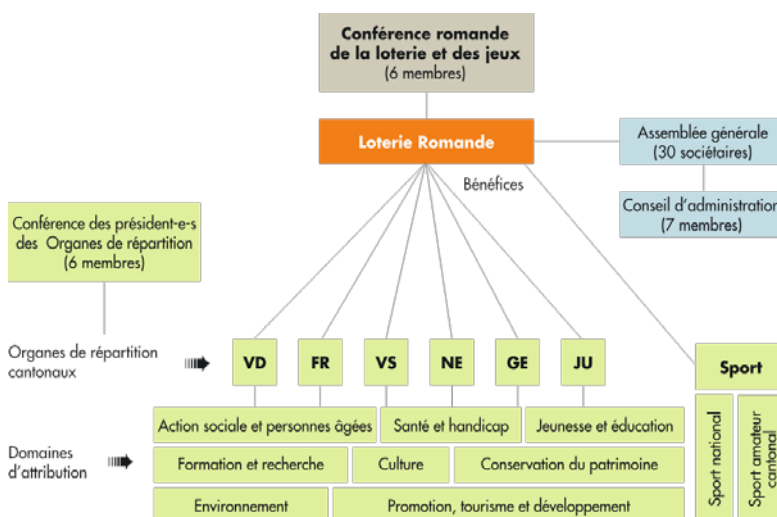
Conférence romande de la loterie et des jeux
(6 membres)

Loterie Romande

Assemblée générale
(30 sociétaires)

Conseil d'administration
(7 membres)

Bénéfices

Conférence des président-e-s des Organes de répartition
(6 membres)

Organes de répartition cantonaux

VD

FR

VS

NE

GE

JU

Sport

Domaines d'attribution

Action sociale et personnes âgées

Santé et handicap

Jeunesse et éducation

Formation et recherche

Culture

Conservation du patrimoine

Environnement

Promotion, tourisme et développement

Sport national

Sport amateur cantonal